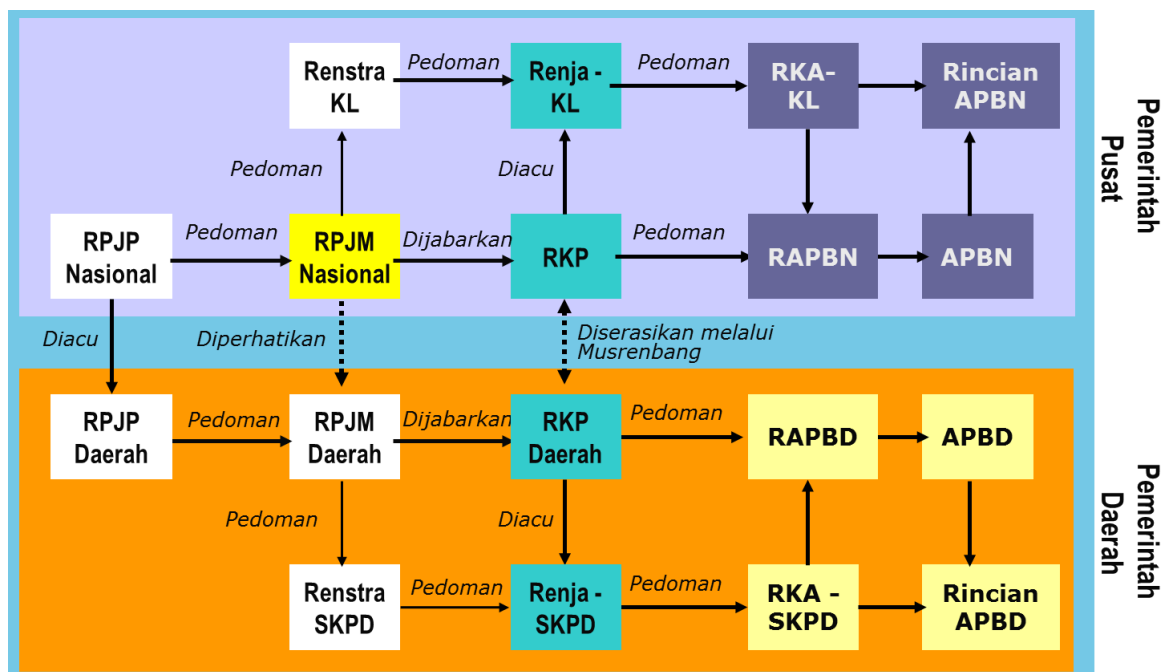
Renstra KL

Pedoman

Renja - KL

Pedoman

RKA-KL

Rincian APBN

Pedoman

Diacu

RPJP Nasional

Pedoman

RPJM Nasional

Dijabarkan

RKP

Pedoman

RAPBN

APBN

Pemerintah Pusat

Diacu

Diperhatikan

Diserasikan melalui Musrenbang

RPJP Daerah

Pedoman

RPJM Daerah

Dijabarkan

RKP Daerah

Pedoman

RAPBD

APBD

Pedoman

Diacu

Renstra SKPD

Pedoman

Renja - SKPD

Pedoman

RKA - SKPD

Rincian APBD

Pemerintah Daerah